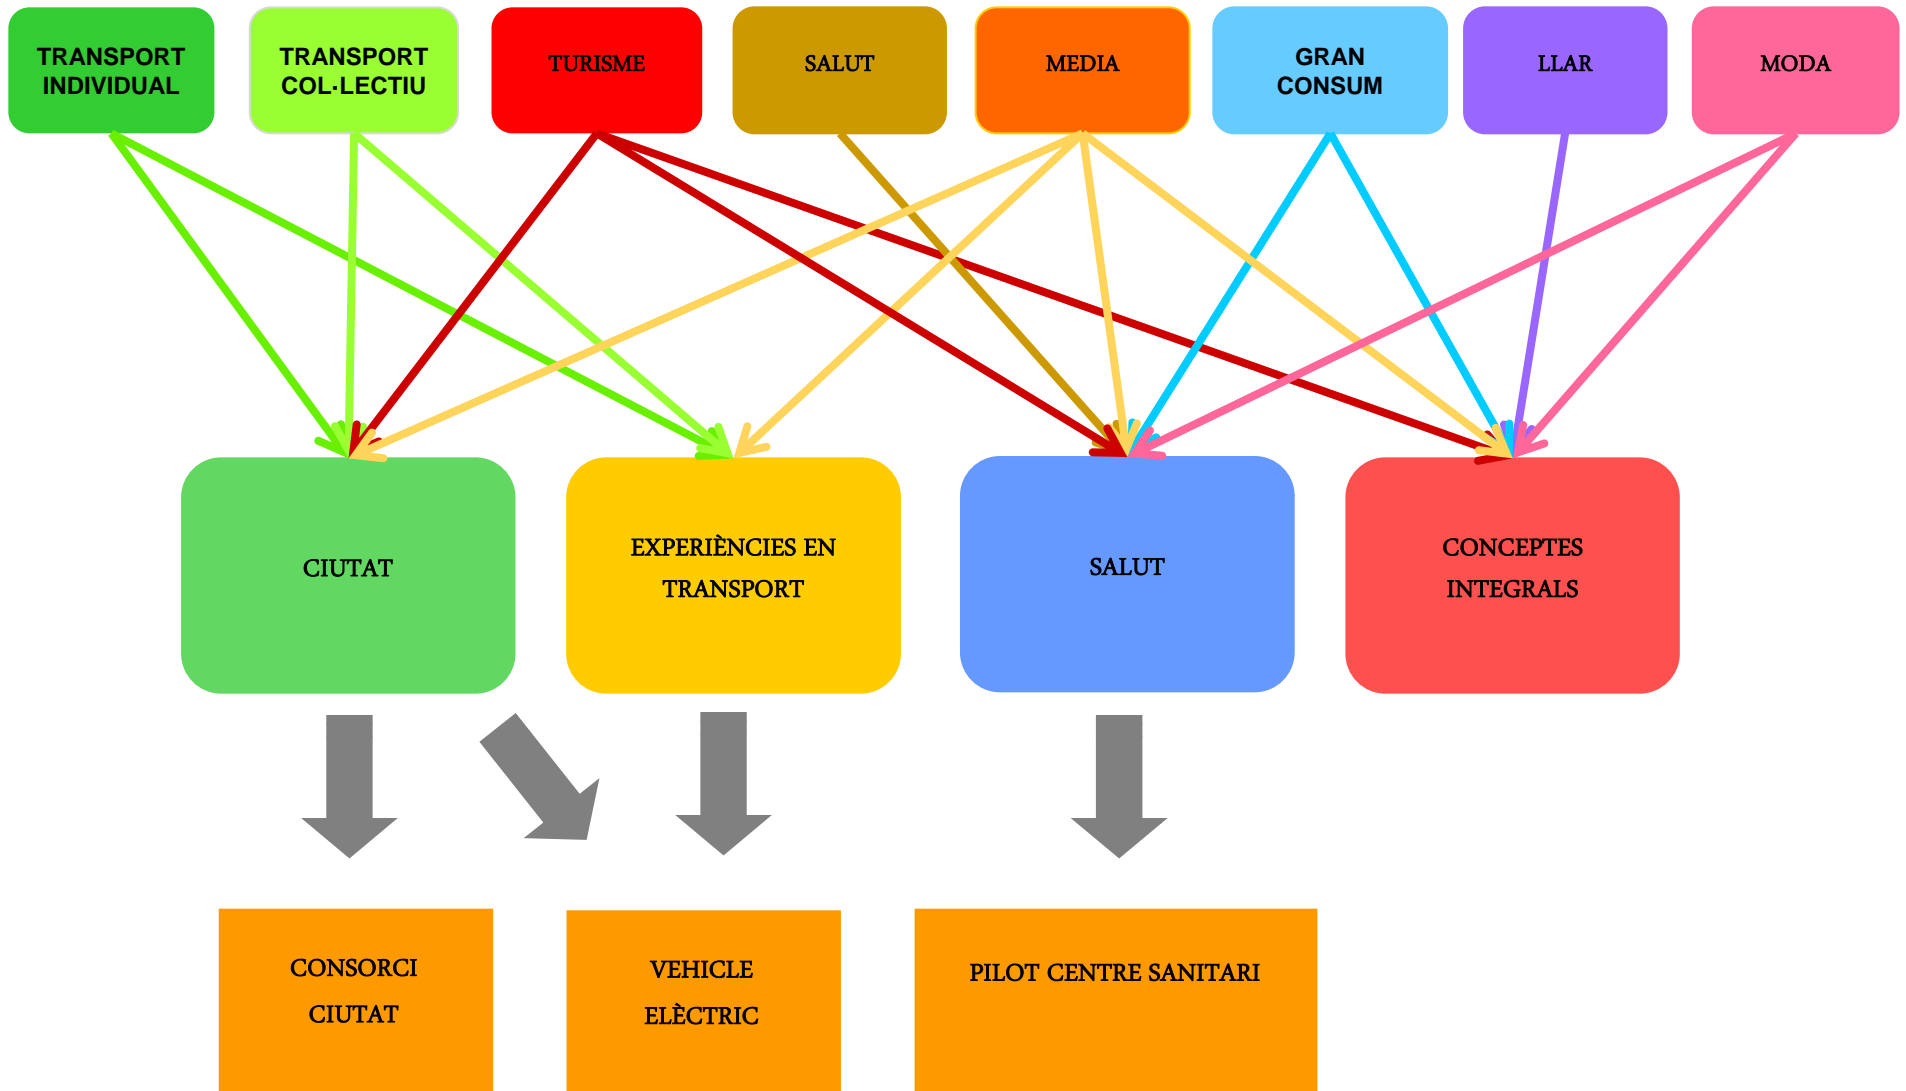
TRANSPORT INDIVIDUAL

TRANSPORT COL·LECTIU

TURISME

SALUT

MEDIA

GRAN CONSUM

LLAR

MODA

CIUTAT

EXPERIÈNCIES EN TRANSPORT

SALUT

CONCEPTES INTEGRALS

CONSORCI CIUTAT

VEHICLE ELÈCTRIC

PILOT CENTRE SANITARI